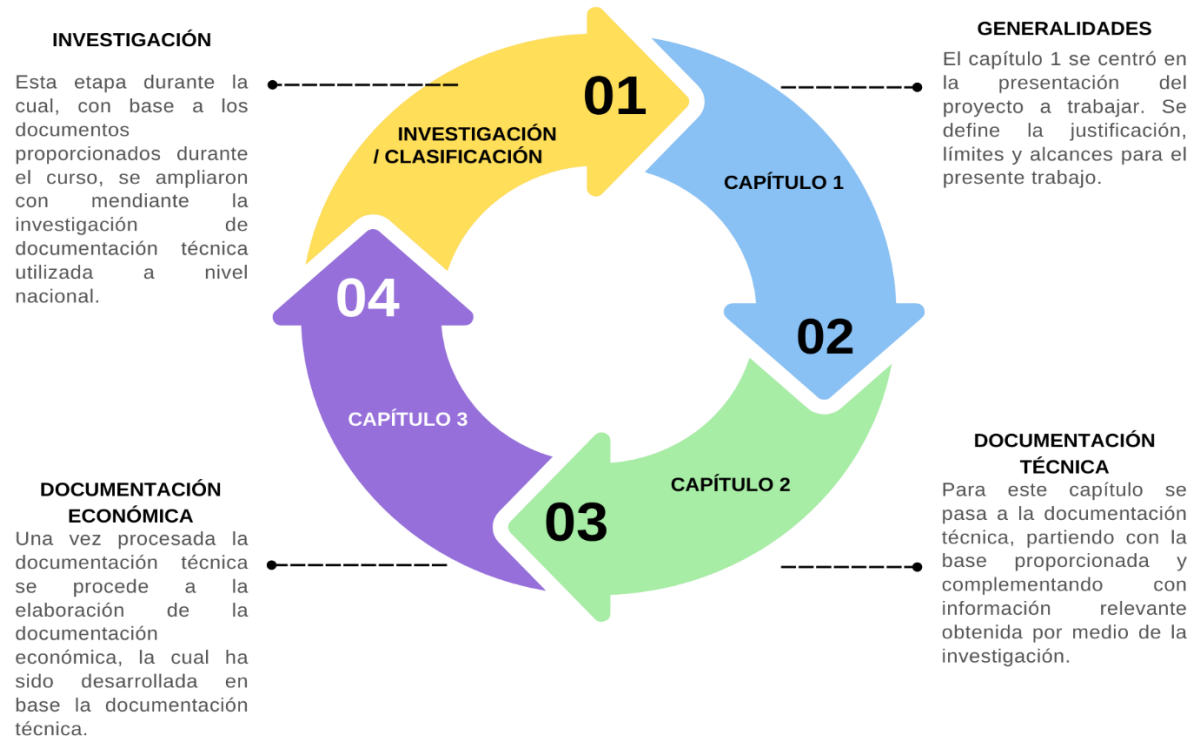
INVESTIGACIÓN

Esta etapa durante la cual, con base a los documentos proporcionados durante el curso, se ampliaron con mendiante la investigación de documentación técnica utilizada a nivel nacional.

01

INVESTIGACIÓN / CLASIFICACIÓN

GENERALIDADES

El capítulo 1 se centró en la presentación del proyecto a trabajar. Se define la justificación, límites y alcances para el presente trabajo.

CAPÍTULO 1

02

04

CAPÍTULO 3

CAPÍTULO 2

03

DOCUMENTACIÓN TÉCNICA

Para este capítulo se pasa a la documentación técnica, partiendo con la base proporcionada y complementando con información relevante obtenida por medio de la investigación.

DOCUMENTACIÓN ECONÓMICA

Una vez procesada la documentación técnica se procede a la elaboración de la documentación económica, la cual ha sido desarrollada en base la documentación técnica.